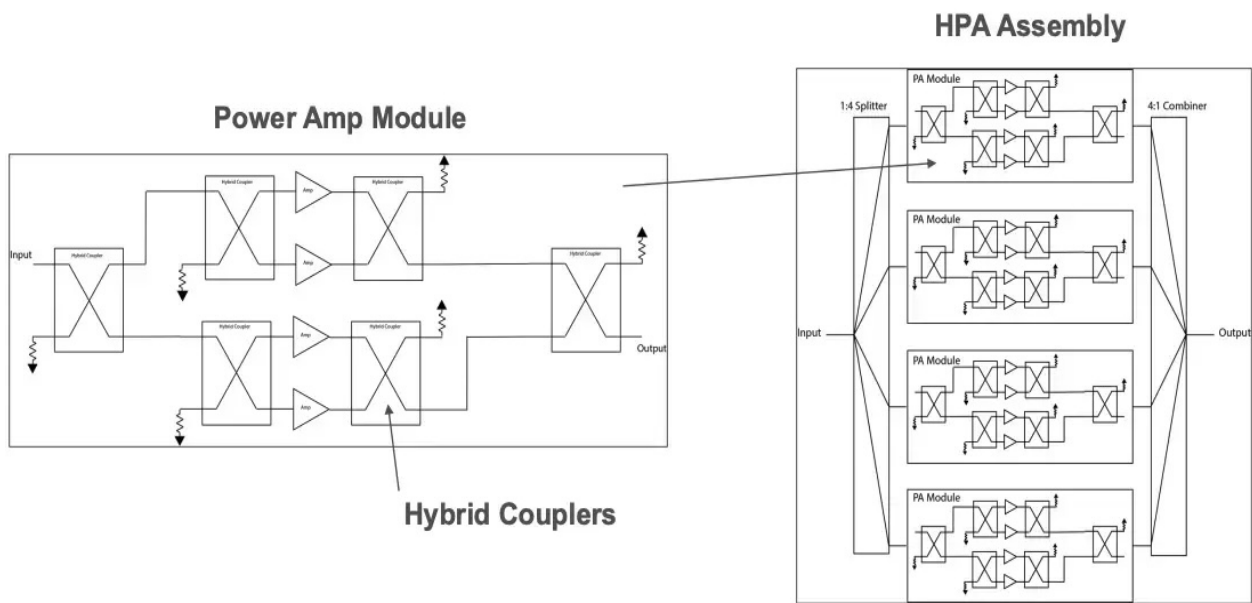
Power Amp Module

Hybrid Coupler

Amp

Hybrid Coupler

Input

Hybrid Coupler

Amp

Hybrid Coupler

Hybrid Coupler

Amp

Hybrid Coupler

Output

Amp

Hybrid Couplers

HPA Assembly

1:4 Splitter

PA Module

4:1 Combiner

PA Module

Input

Output

PA Module

PA Module